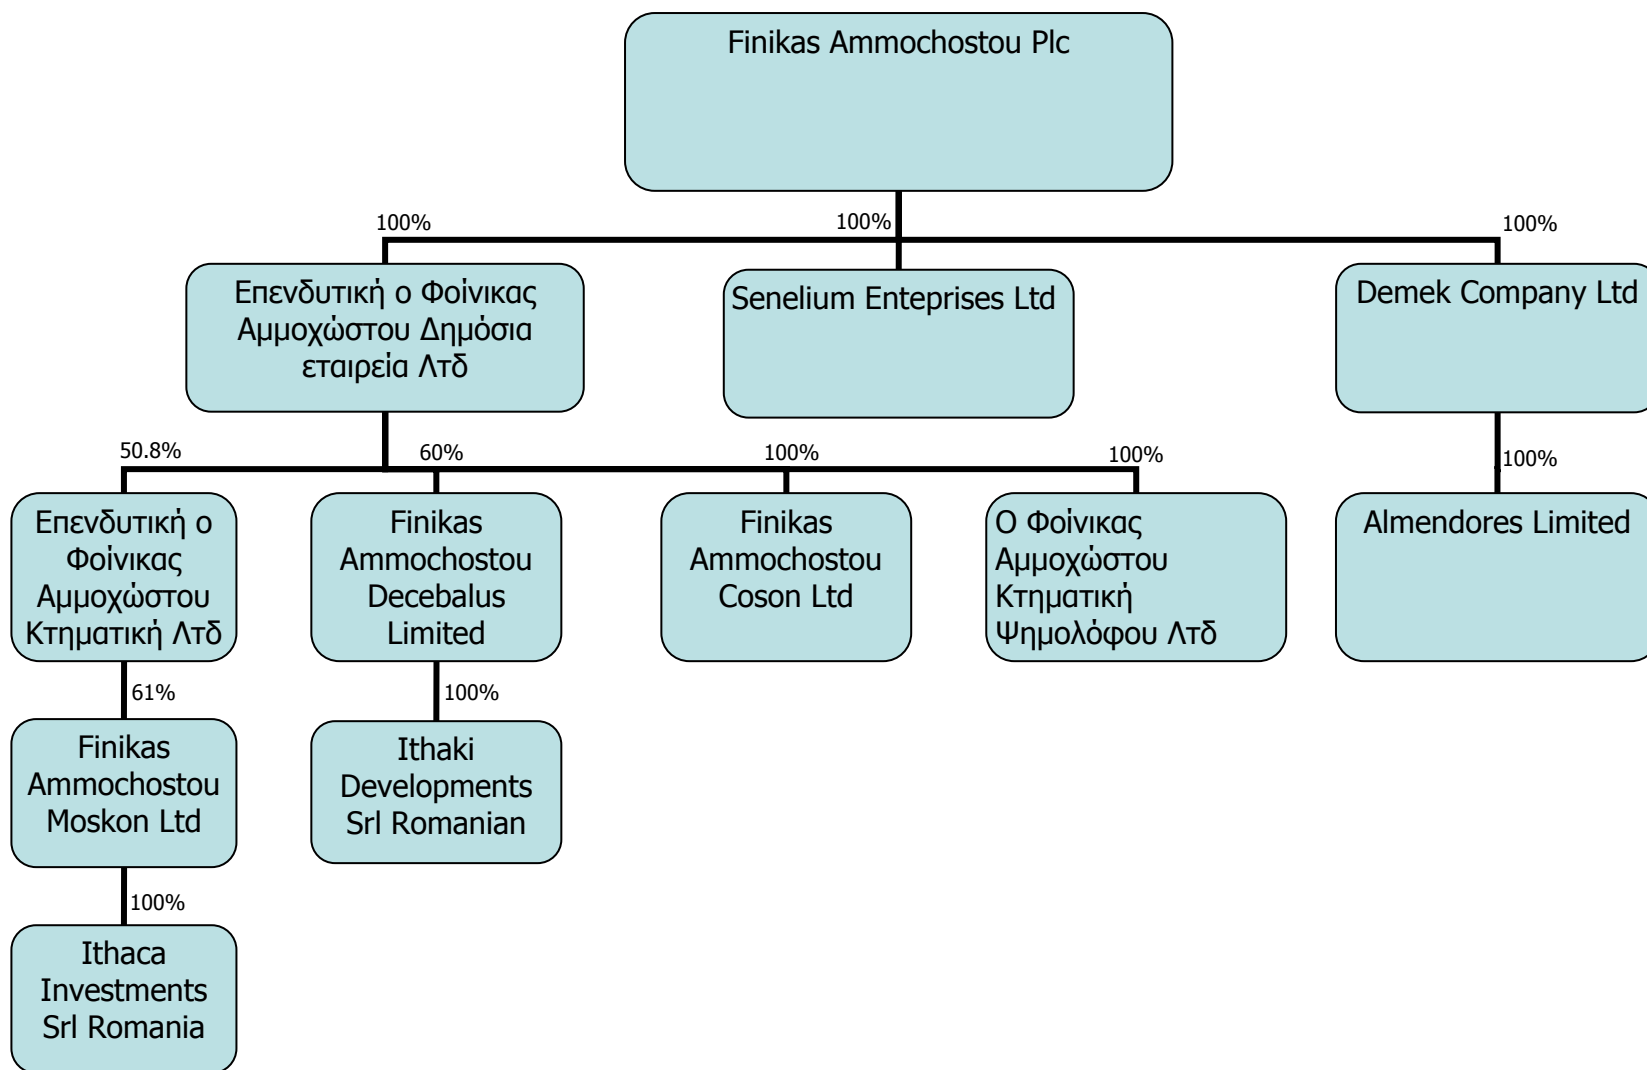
Finikas Ammochostou Plc

100%

100%

100%

Επενδυτική ο Φοίνικας Αμμοχώστου Δημόσια εταιρεία Λτδ

Senelium Enteprises Ltd

Demek Company Ltd

50.8%

60%

100%

100%

100%

Επενδυτική ο Φοίνικας Αμμοχώστου Κτηματική Λτδ

Finikas Ammochostou Decebalus Limited

Finikas Ammochostou Coson Ltd

Ο Φοίνικας Αμμοχώστου Κτηματική Ψημολόφου Λτδ

Almendores Limited

61%

100%

Finikas Ammochostou Moskon Ltd

Ithaki Developments Srl Romanian

100%

Ithaca Investments Srl Romania